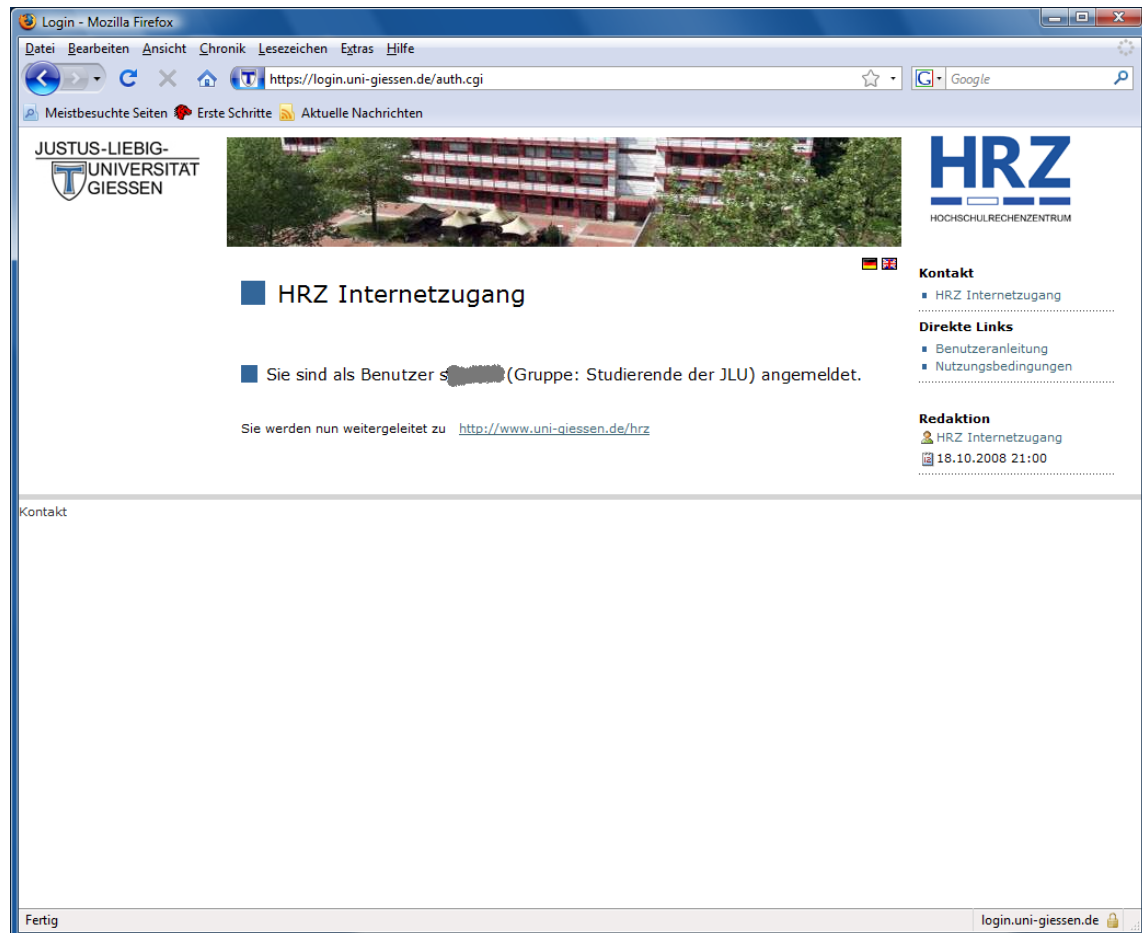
Login - Mozilla Firefox

Datei Bearbeiten Ansicht Chronik Lesezeichen Extras Hilfe

https://login.uni-giessen.de/auth.cgi

Google

Meistbesuchte Seiten Erste Schritte Aktuelle Nachrichten

JUSTUS-LIEBIG-UNIVERSITÄT GIESSEN

HRZ
HOCHSCHULRECHENZENTRUM

HRZ Internetzugang

Sie sind als Benutzer s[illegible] (Gruppe: Studierende der JLU) angemeldet.

Sie werden nun weitergeleitet zu http://www.uni-giessen.de/hrz

Kontakt
HRZ Internetzugang

Direkte Links
Benutzeranleitung
Nutzungsbedingungen

Redaktion
HRZ Internetzugang
18.10.2008 21:00

Kontakt

Fertig

login.uni-giessen.de